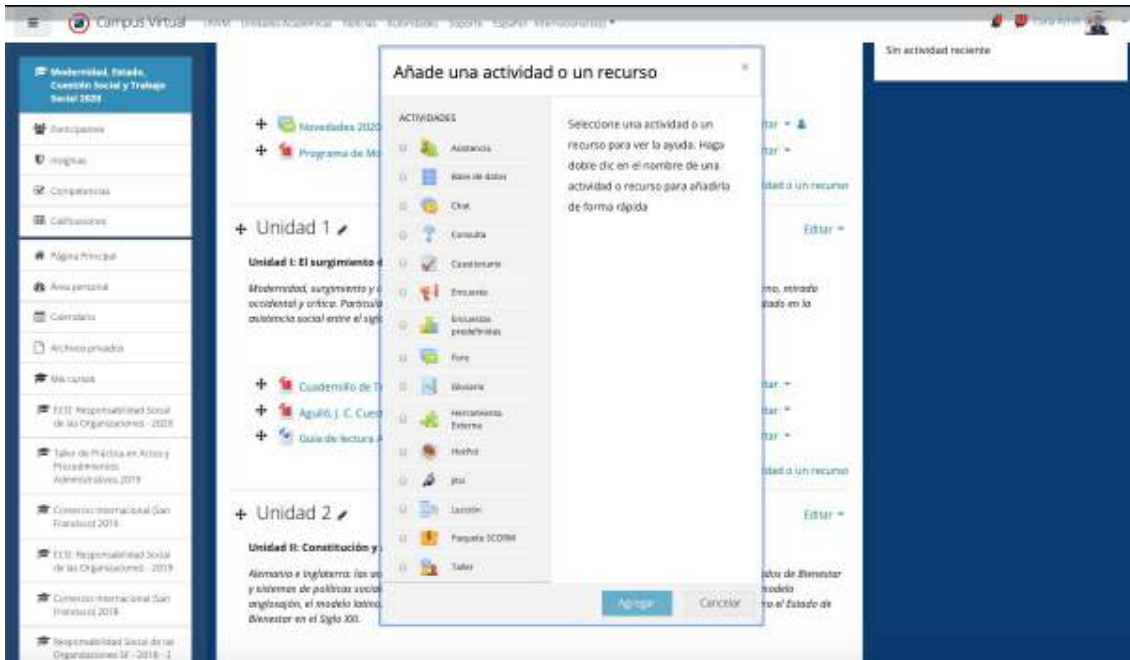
Campus Virtual

Sin actividad reciente

Modernidad, Estado, Cuestión Social y Trabajo Social 2020

Participantes

Insignias

Competencias

Calificaciones

Página Principal

Área personal

Calendario

Archivos privados

Mis cursos

ECEE: Responsabilidad Social de las Organizaciones - 2020

Taller de Práctica en Actos y Procedimientos Administrativos 2019

Comercio Internacional (San Francisco) 2019

ECEE: Responsabilidad Social de las Organizaciones - 2019

Comercio Internacional (San Francisco) 2018

Responsabilidad Social de las Organizaciones SF - 2018 - 2

Novedades 2020

Programa de Mo

+ Unidad 1

Unidad I: El surgimiento d

Modernidad, surgimiento y c occidental y crítica. Particula asistencia social entre el sigl

Cuadernillo de T

Aguiló, J. C. Cuest

Guía de lectura A

+ Unidad 2

Unidad II: Constitución y

Alemania e Inglaterra: las us y sistemas de políticas social anglosajón, el modelo latino Bienestar en el Siglo XXI.

Editar

Editar

ad o un recurso

mo, mirada tado en la

ad o un recurso

dos de Bienestar modelo a el Estado de

Añade una actividad o un recurso

ACTIVIDADES

Asistencia

Base de datos

Chat

Consulta

Cuestionario

Encuesta

Encuestas predefinidas

Foro

Glosario

Herramienta Externa

HotPot

JClic

Lección

Paquete SCORM

Taller

Seleccione una actividad o un recurso para ver la ayuda. Haga doble clic en el nombre de una actividad o recurso para añadirla de forma rápida

Agregar

Cancelar